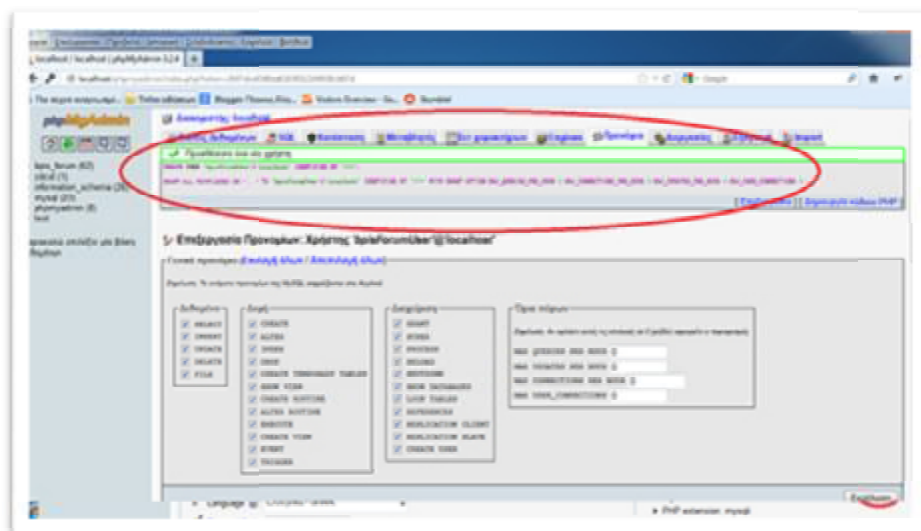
localhost / localhost | phpMyAdmin 3.2.4

localhost

Google

Google

phpMyAdmin

Διακομιστής: localhost

Βάσεις δεδομένων | SQL | Κατάσταση | Μεταβλητές | Σετ χαρακτήρων | Μηχανές | Προνόμια | Διεργασίες | Εξαγωγή | Εισαγωγή

Προσθέσατε ένα νέο χρήστη

GRANT USAGE ON *.* TO 'bpleforumUser'@'localhost' IDENTIFIED BY '***' WITH MAX_QUERIES_PER_HOUR 0 MAX_CONNECTIONS_PER_HOUR 0 MAX_UPDATES_PER_HOUR 0 MAX_USER_CONNECTIONS 0 ;

[ Επεξεργασία ] [ Δημιουργία κώδικα PHP ]

bpm_forum (62)
cdcol (1)
information_schema (28)
mysql (23)
phpmyadmin (8)
test

Επεξεργασία Προνομίων: Χρήστης 'bpleforumUser'@'localhost'

Γενικά προνόμια (Επιλογή Όλων / Αποεπιλογή Όλων)

Σημείωση: Τα ονόματα προνομίων της MySQL εκφράζονται στα Αγγλικά

Δεδομένα
SELECT
INSERT
UPDATE
DELETE
FILE

Δομή
CREATE
ALTER
INDEX
DROP
CREATE TEMPORARY TABLES
SHOW VIEW
CREATE ROUTINE
ALTER ROUTINE
EXECUTE
CREATE VIEW
EVENT
TRIGGER

Διαχείριση
GRANT
SUPER
PROCESS
RELOAD
SHUTDOWN
SHOW DATABASES
LOCK TABLES
REFERENCES
REPLICATION CLIENT
REPLICATION SLAVE
CREATE USER

Όρια πόρων
Σημείωση: Αν ορίσετε αυτές τις επιλογές σε 0 (μηδέν) αφαιρείται ο περιορισμός.
MAX QUERIES PER HOUR 0
MAX UPDATES PER HOUR 0
MAX CONNECTIONS PER HOUR 0
MAX USER_CONNECTIONS 0

Language

PHP extension: mysql

Εκτέλεση